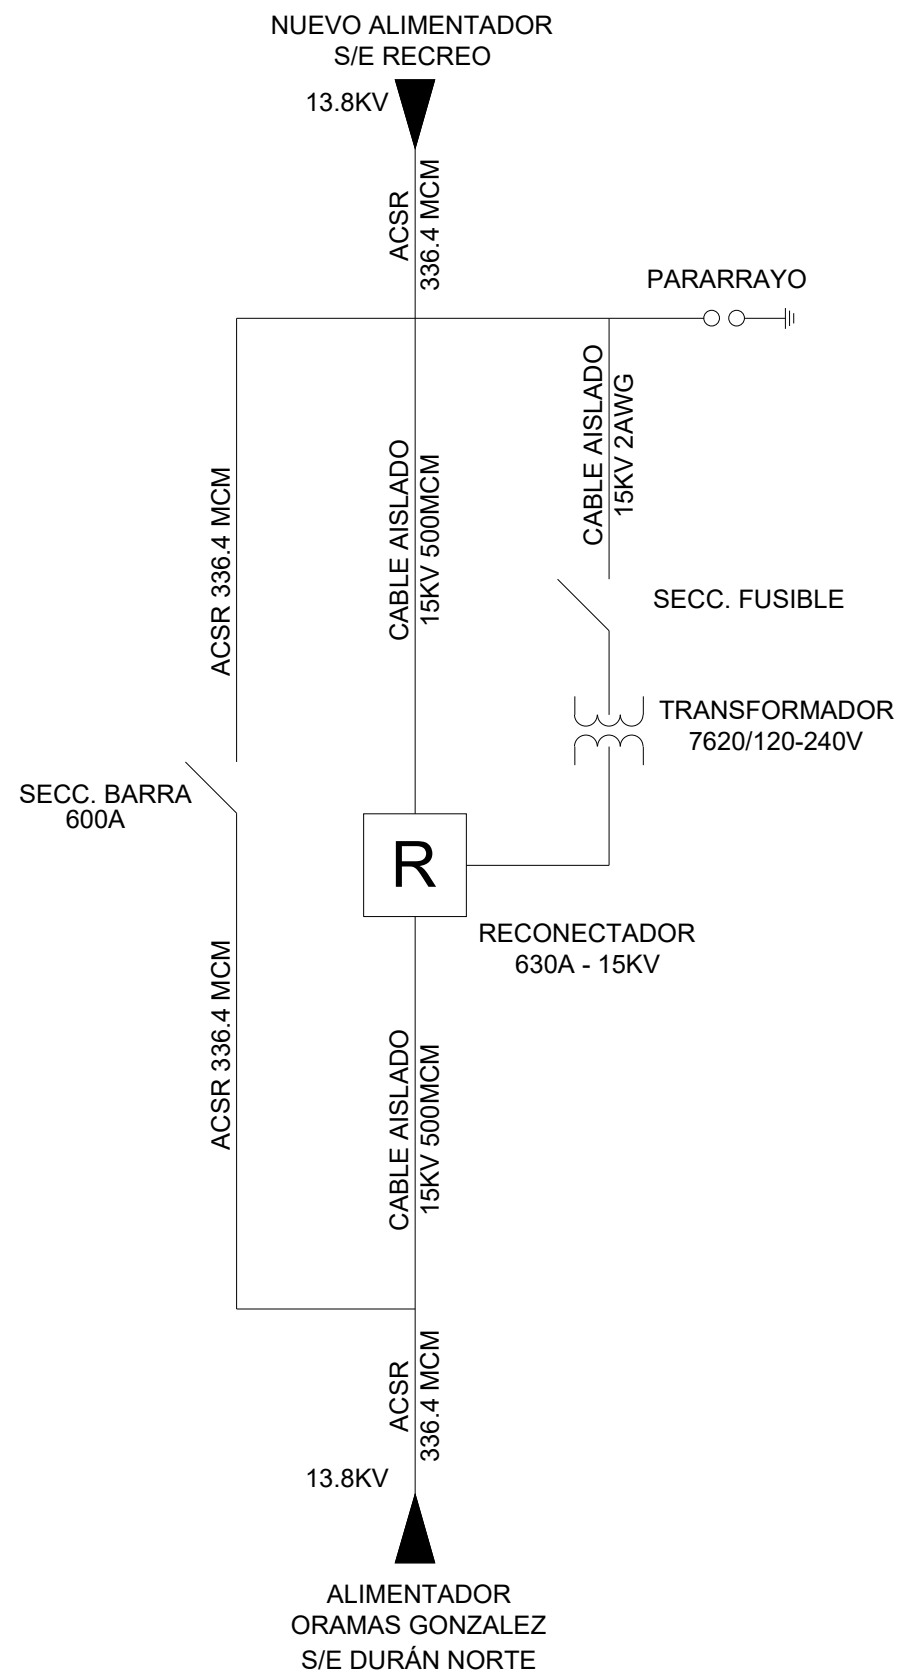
NUEVO ALIMENTADOR
S/E RECREO

13.8KV

ACSR
336.4 MCM

PARARRAYO

CABLE AISLADO
15KV 2AWG

ACSR 336.4 MCM

CABLE AISLADO
15KV 500MCM

SECC. FUSIBLE

TRANSFORMADOR
7620/120-240V

SECC. BARRA
600A

R

RECONECTADOR
630A - 15KV

ACSR 336.4 MCM

CABLE AISLADO
15KV 500MCM

ACSR
336.4 MCM

13.8KV

ALIMENTADOR
ORAMAS GONZALEZ
S/E DURÁN NORTE